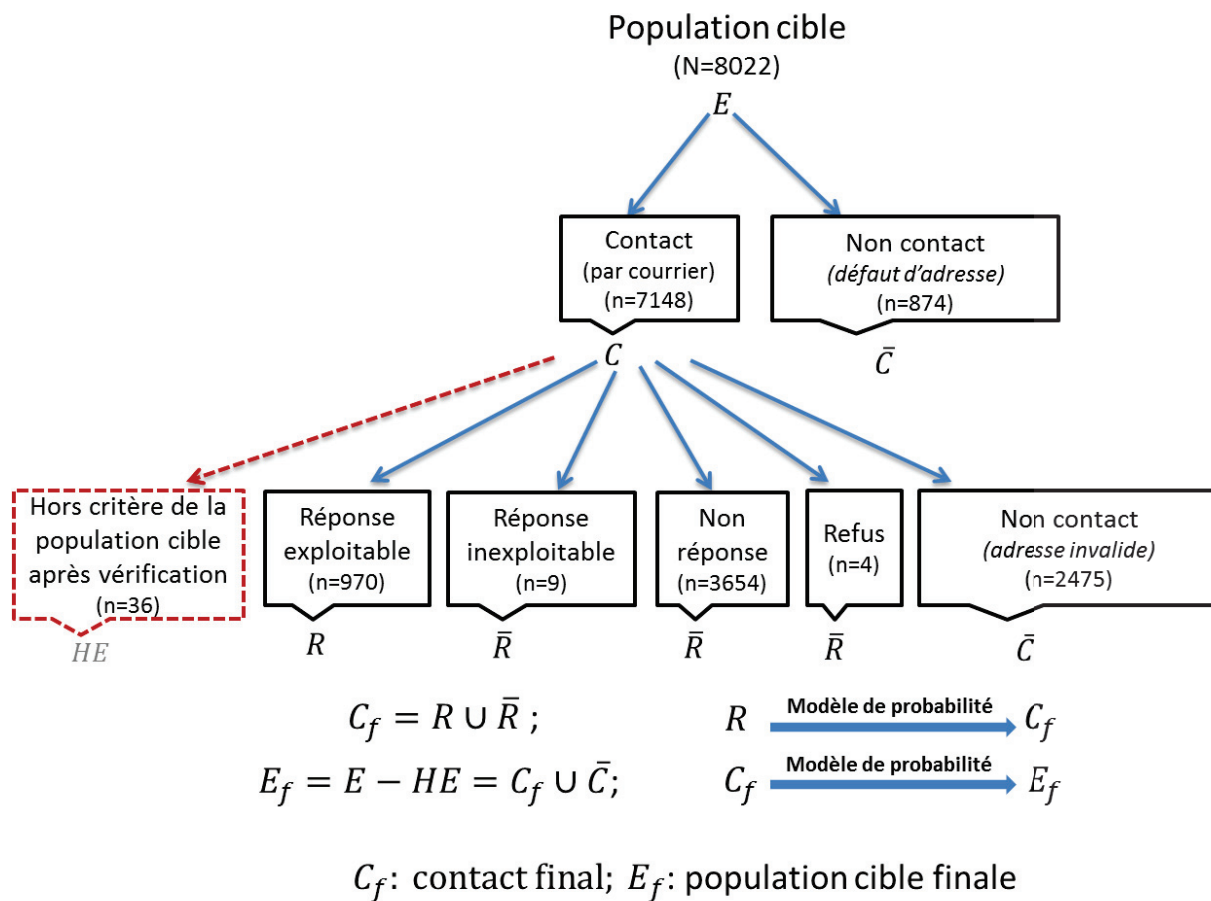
Population cible
(N=8022)
$E$

Contact
(par courrier)
(n=7148)
$C$

Non contact
(défaut d'adresse)
(n=874)
$\bar{C}$

Hors critère de la population cible après vérification
(n=36)
$HE$

Réponse exploitable
(n=970)
$R$

Réponse inexploitable
(n=9)
$\bar{R}$

Non réponse
(n=3654)
$\bar{R}$

Refus
(n=4)
$\bar{R}$

Non contact
(adresse invalide)
(n=2475)
$\bar{C}$

$C_f = R \cup \bar{R}$ ;

$E_f = E - HE = C_f \cup \bar{C}$;

$R$ Modèle de probabilité $C_f$

$C_f$ Modèle de probabilité $E_f$

$C_f$: contact final; $E_f$: population cible finale